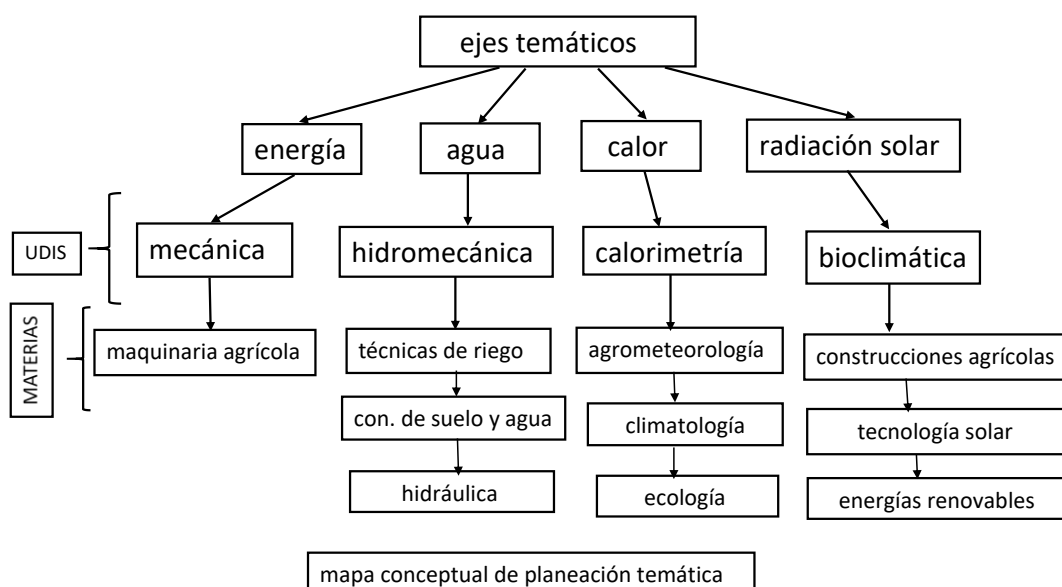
ejes temáticos

energía

agua

calor

radiación solar

UDIS

mecánica

hidromecánica

calorimetría

bioclimática

MATERIAS

maquinaria agrícola

técnicas de riego

con. de suelo y agua

hidráulica

agrometeorología

climatología

ecología

construcciones agrícolas

tecnología solar

energías renovables

mapa conceptual de planeación temática